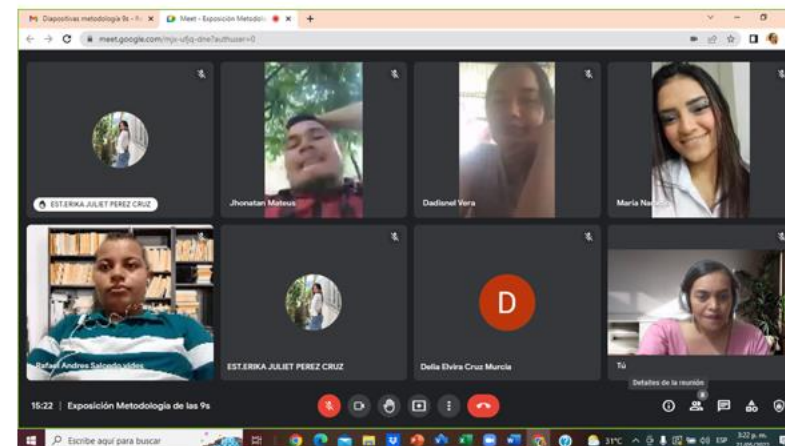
Diapositivas metodología 9s - × Meet - Exposición Metodol ×

meet.google.com/mju-ufjq-dne?authuser=0

EST.ERIKA JULIET PEREZ CRUZ

Jhonatan Mateus

Dadisnel Vera

María Na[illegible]

Rafael Andres Salcedo vides

EST.ERIKA JULIET PEREZ CRUZ

D

Delia Elvira Cruz Murcia

Tú

Detalles de la reunión

15:22 | Exposición Metodología de las 9s

Escribe aquí para buscar

31°C

ESP

3:22 p. m.